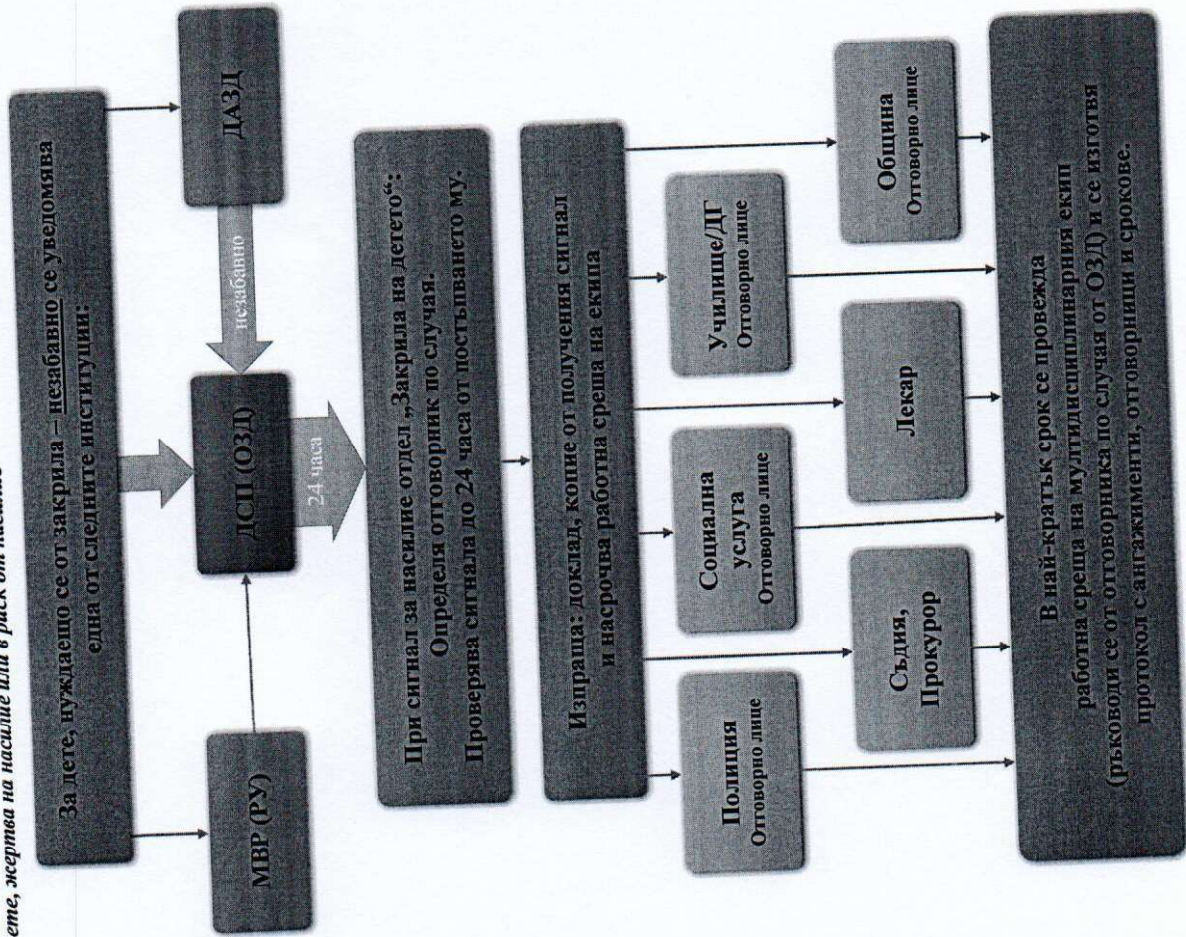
ете, жертва на насилие или в риск от насилие

За дете, нуждаещо се от закрила – незабавно се уведомява една от следните институции:

ДАЗД

незабавно

ДСП (ОЗД)

МВР (РУ)

24 часа

При сигнал за насилие отдел „Закрила на детето":
Определя отговорник по случая.
Проверява сигнала до 24 часа от постъпването му.

Изпраща: доклад, копие от получения сигнал и насрочва работна среща на екипа

Община
Отговорно лице

Училище/ДГ
Отговорно лице

Лекар

Социална услуга
Отговорно лице

Съдия, Прокурор

Полиция
Отговорно лице

В най-кратък срок се провежда работна среща на мултидисциплинарния екип (ръководи се от отговорника по случая от ОЗД) и се изготвя протокол с ангажименти, отговорници и срокове.